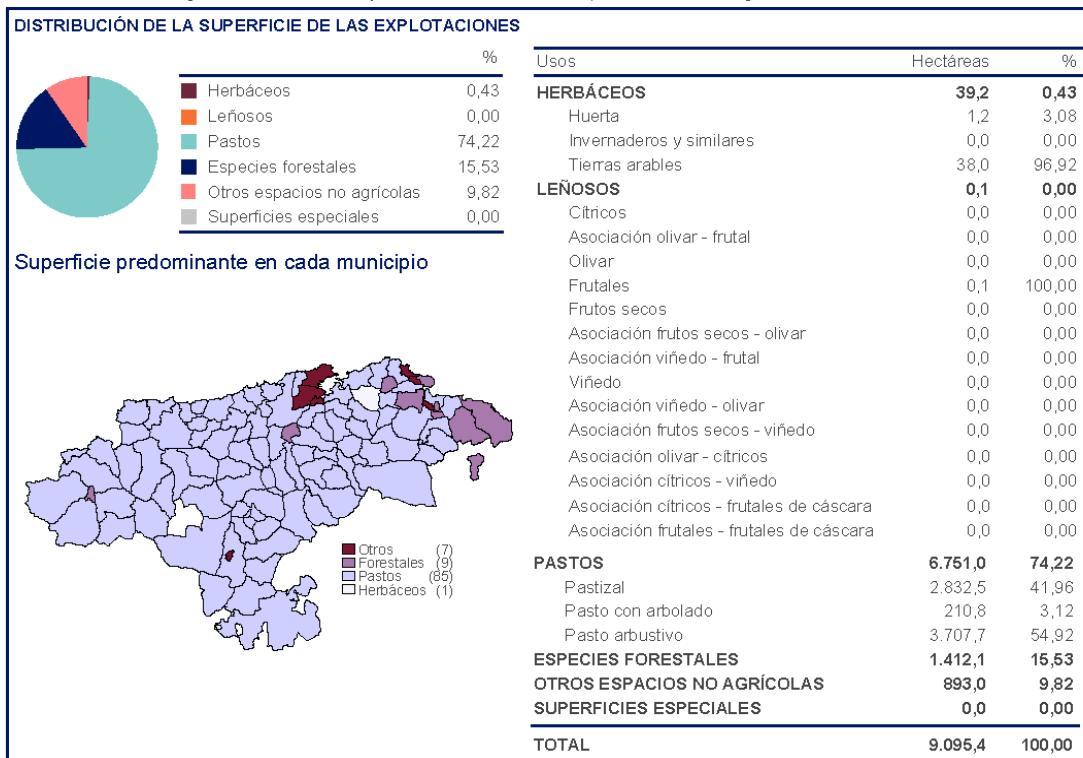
DISTRIBUCIÓN DE LA SUPERFICIE DE LAS EXPLOTACIONES

| | % |
|---|---|
| Herbáceos | 0,43 |
| Leñosos | 0,00 |
| Pastos | 74,22 |
| Especies forestales | 15,53 |
| Otros espacios no agrícolas | 9,82 |
| Superficies especiales | 0,00 |

Superficie predominante en cada municipio

Otros (7)
Forestales (9)
Pastos (85)
Herbáceos (1)

| Usos | Hectáreas | % |
|---|---|---|
| HERBÁCEOS | 39,2 | 0,43 |
| Huerta | 1,2 | 3,08 |
| Invernaderos y similares | 0,0 | 0,00 |
| Tierras arables | 38,0 | 96,92 |
| LEÑOSOS | 0,1 | 0,00 |
| Cítricos | 0,0 | 0,00 |
| Asociación olivar - frutal | 0,0 | 0,00 |
| Olivar | 0,0 | 0,00 |
| Frutales | 0,1 | 100,00 |
| Frutos secos | 0,0 | 0,00 |
| Asociación frutos secos - olivar | 0,0 | 0,00 |
| Asociación viñedo - frutal | 0,0 | 0,00 |
| Viñedo | 0,0 | 0,00 |
| Asociación viñedo - olivar | 0,0 | 0,00 |
| Asociación frutos secos - viñedo | 0,0 | 0,00 |
| Asociación olivar - cítricos | 0,0 | 0,00 |
| Asociación cítricos - viñedo | 0,0 | 0,00 |
| Asociación cítricos - frutales de cáscara | 0,0 | 0,00 |
| Asociación frutales - frutales de cáscara | 0,0 | 0,00 |
| PASTOS | 6.751,0 | 74,22 |
| Pastizal | 2.832,5 | 41,96 |
| Pasto con arbolado | 210,8 | 3,12 |
| Pasto arbustivo | 3.707,7 | 54,92 |
| ESPECIES FORESTALES | 1.412,1 | 15,53 |
| OTROS ESPACIOS NO AGRÍCOLAS | 893,0 | 9,82 |
| SUPERFICIES ESPECIALES | 0,0 | 0,00 |
| TOTAL | 9.095,4 | 100,00 |